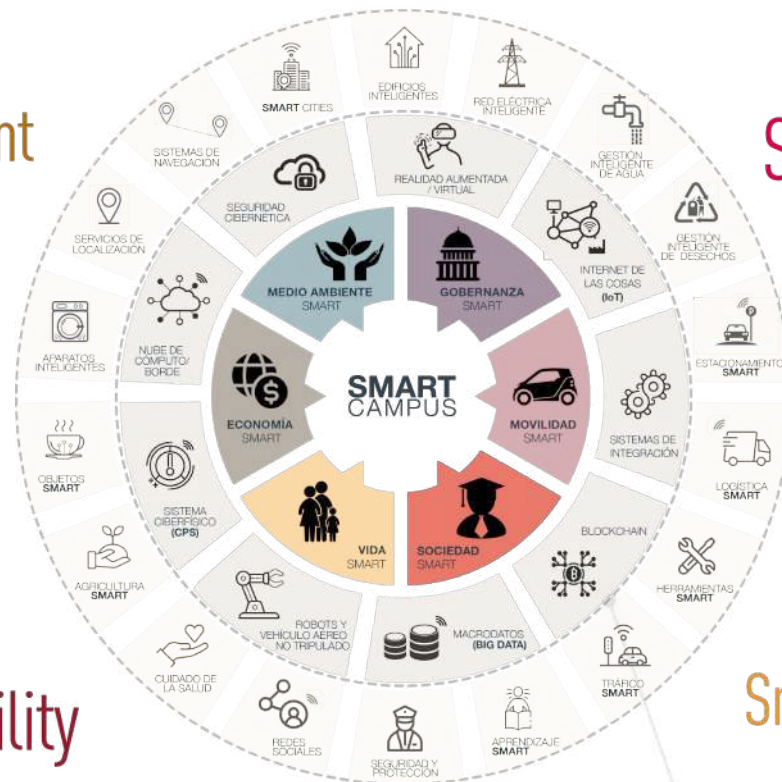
nt

S

ility

Sn

SMART CITIES

EDIFICIOS INTELIGENTES

RED ELÉCTRICA INTELIGENTE

GESTIÓN INTELIGENTE DE AGUA

GESTIÓN INTELIGENTE DE DESECHOS

ESTACIONAMIENTO SMART

LOGÍSTICA SMART

HERRAMIENTAS SMART

TRÁFICO SMART

APRENDIZAJE SMART

SEGURIDAD Y PROTECCIÓN

REDES SOCIALES

CUIDADO DE LA SALUD

AGRICULTURA SMART

OBJETOS SMART

APARATOS INTELIGENTES

SERVICIOS DE LOCALIZACIÓN

SISTEMAS DE NAVEGACIÓN

SEGURIDAD CIBERNÉTICA

REALIDAD AUMENTADA / VIRTUAL

INTERNET DE LAS COSAS (IoT)

SISTEMAS DE INTEGRACIÓN

BLOCKCHAIN

MACRODATOS (BIG DATA)

ROBOTS Y VEHÍCULO AÉREO NO TRIPULADO

SISTEMA CIBERFÍSICO (CPS)

NUBE DE CÓMPUTO/ BORDE

MEDIO AMBIENTE SMART

GOBERNANZA SMART

MOVILIDAD SMART

SOCIEDAD SMART

VIDA SMART

ECONOMÍA SMART

SMART CAMPUS